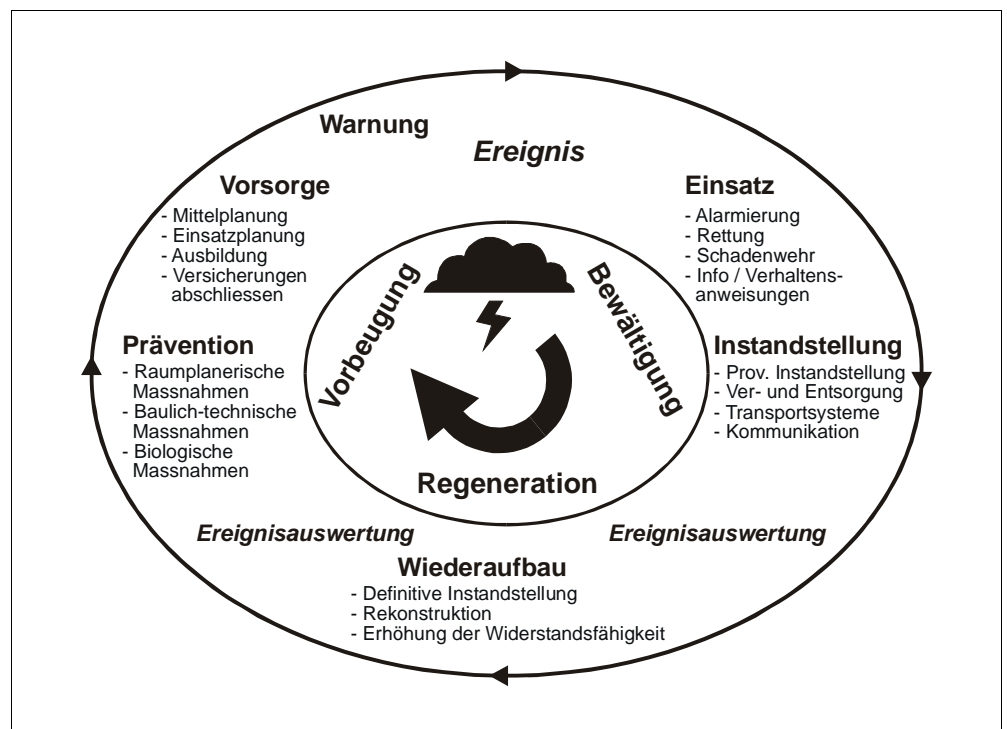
Warnung

*Ereignis*

Vorsorge
- Mittelplanung
- Einsatzplanung
- Ausbildung
- Versicherungen abschliessen

Einsatz
- Alarmierung
- Rettung
- Schadenwehr
- Info / Verhaltensanweisungen

Vorbeugung

Bewältigung

Prävention
- Raumplanerische Massnahmen
- Baulich-technische Massnahmen
- Biologische Massnahmen

Instandstellung
- Prov. Instandstellung
- Ver- und Entsorgung
- Transportsysteme
- Kommunikation

Regeneration

*Ereignisauswertung*

*Ereignisauswertung*

Wiederaufbau
- Definitive Instandstellung
- Rekonstruktion
- Erhöhung der Widerstandsfähigkeit